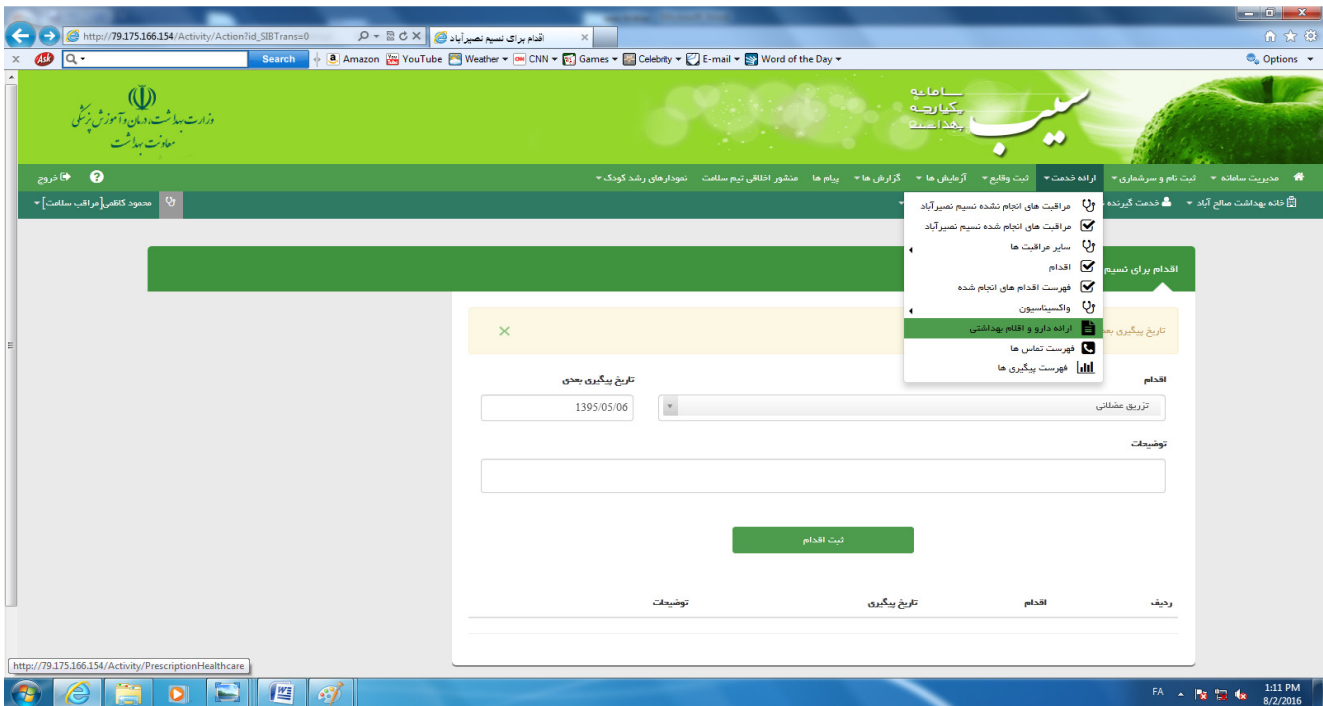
http://79.175.166.154/Activity/Action?id_SIBTrans=0
اقدام برای نسیم نصیرآباد
Search
Amazon YouTube Weather CNN Games Celebrity E-mail Word of the Day
Options

وزارت بهداشت، درمان و آموزش پزشکی
معاونت بهداشت

سامانه یکپارچه بهداشت
سیب

مدیریت سامانه ثبت نام و سرشماری ارائه خدمت ثبت وقایع آزمایش ها گزارش ها پیام ها منشور اخلاقی تیم سلامت نمودارهای رشد کودک
خروج

خانه بهداشت صالح آباد خدمت گیرنده
محمود کاظمی[مراقب سلامت]

مراقبت های انجام نشده نسیم نصیرآباد
مراقبت های انجام شده نسیم نصیرآباد
سایر مراقبت ها
اقدام
فهرست اقدام های انجام شده
واکسیناسیون
ارائه دارو و اقلام بهداشتی
فهرست تماس ها
فهرست پیگیری ها

اقدام برای نسیم
تاریخ پیگیری بعد

اقدام
تزریق عضلانی
تاریخ پیگیری بعدی
1395/05/06
توضیحات
ثبت اقدام

ردیف
اقدام
تاریخ پیگیری
توضیحات

http://79.175.166.154/Activity/PrescriptionHealthcare

FA
1:11 PM
8/2/2016